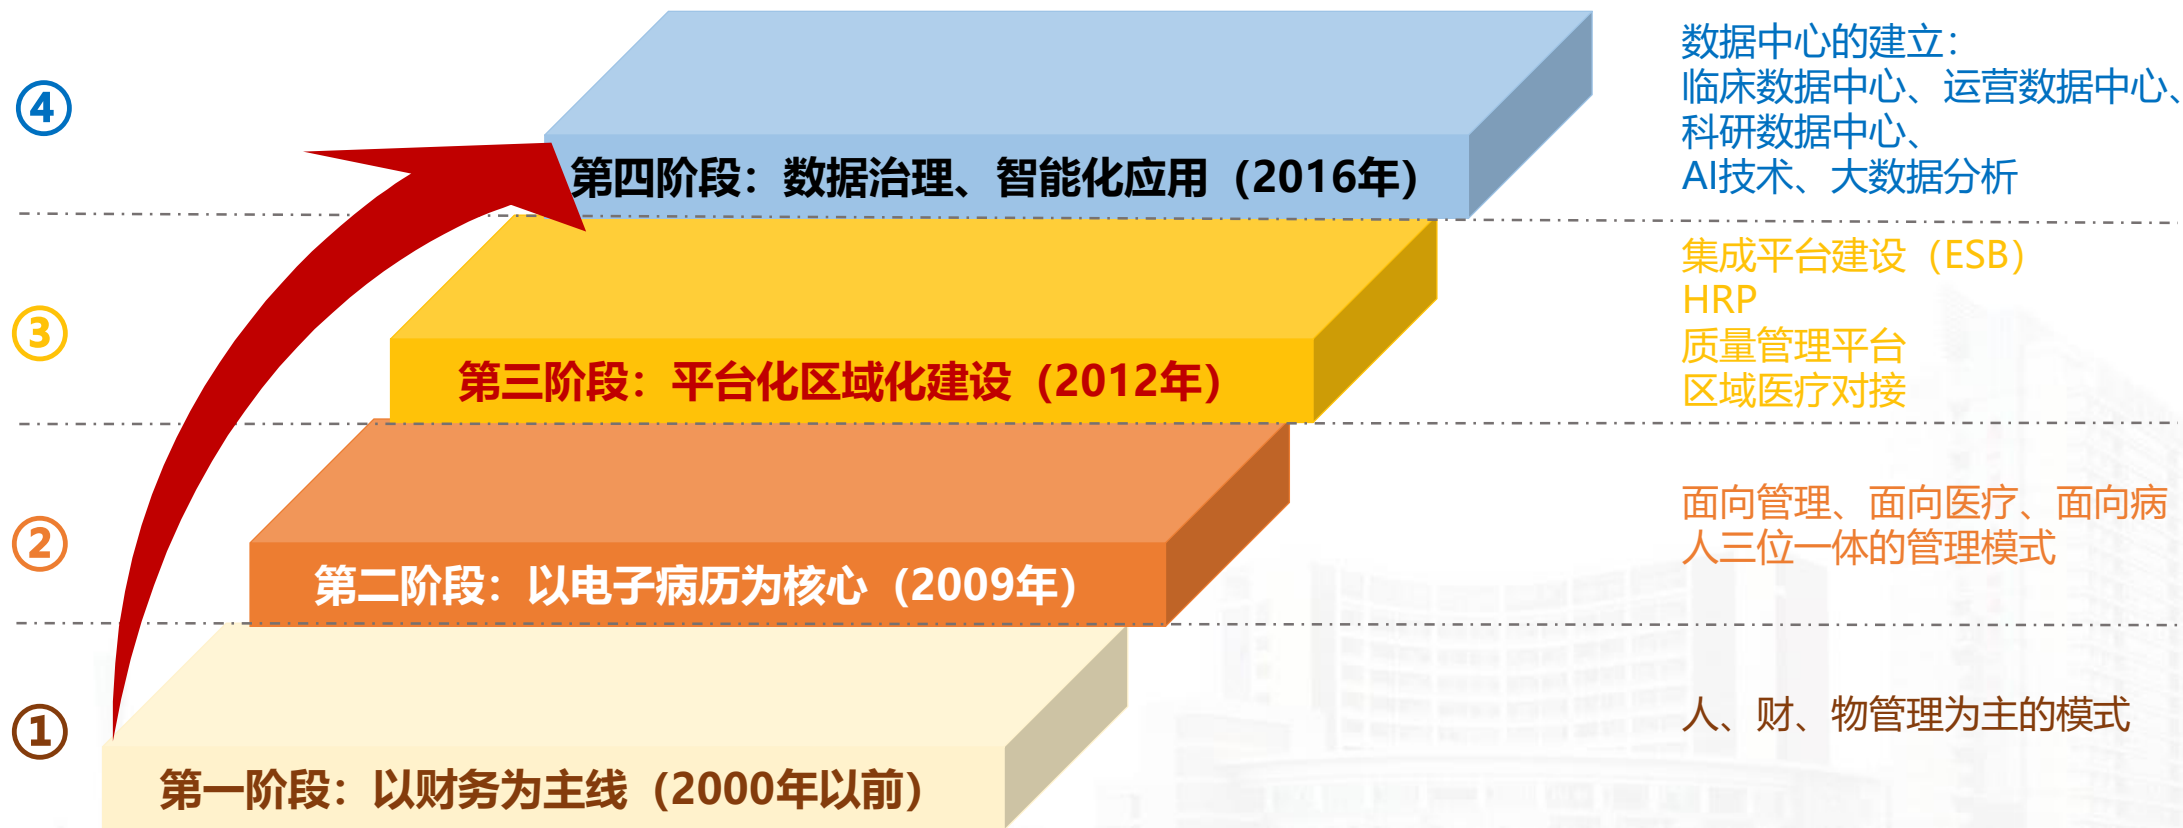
④

第四阶段：数据治理、智能化应用（2016年）

数据中心的建立：
临床数据中心、运营数据中心、
科研数据中心、
AI技术、大数据分析

③

第三阶段：平台化区域化建设（2012年）

集成平台建设（ESB）
HRP
质量管理平台
区域医疗对接

②

第二阶段：以电子病历为核心（2009年）

面向管理、面向医疗、面向病人三位一体的管理模式

①

第一阶段：以财务为主线（2000年以前）

人、财、物管理为主的模式